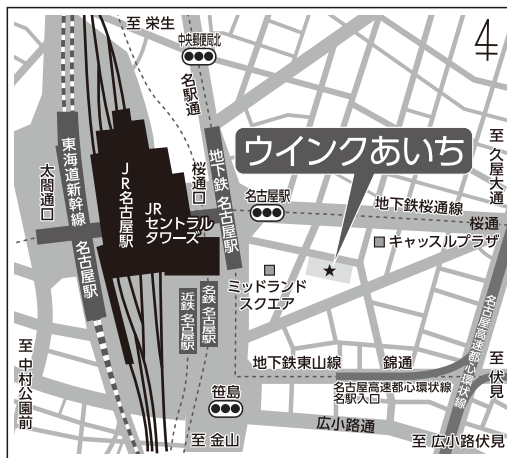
至 栄生

中央郵便局北

名駅通

東海道新幹線

太閤通口

名古屋駅

JR名古屋駅

JR セントラルタワーズ

桜通口

地下鉄名古屋駅

ウインクあいち

至 久屋大通

名古屋駅

地下鉄桜通線

桜通

キャッスルプラザ

ミッドランドスクエア

近鉄名古屋駅

名鉄名古屋駅

名古屋高速都心環状線

至 中村公園前

地下鉄東山線

錦通

至 伏見

笹島

名古屋高速都心環状線 名駅入口

広小路通

至 金山

至 広小路伏見